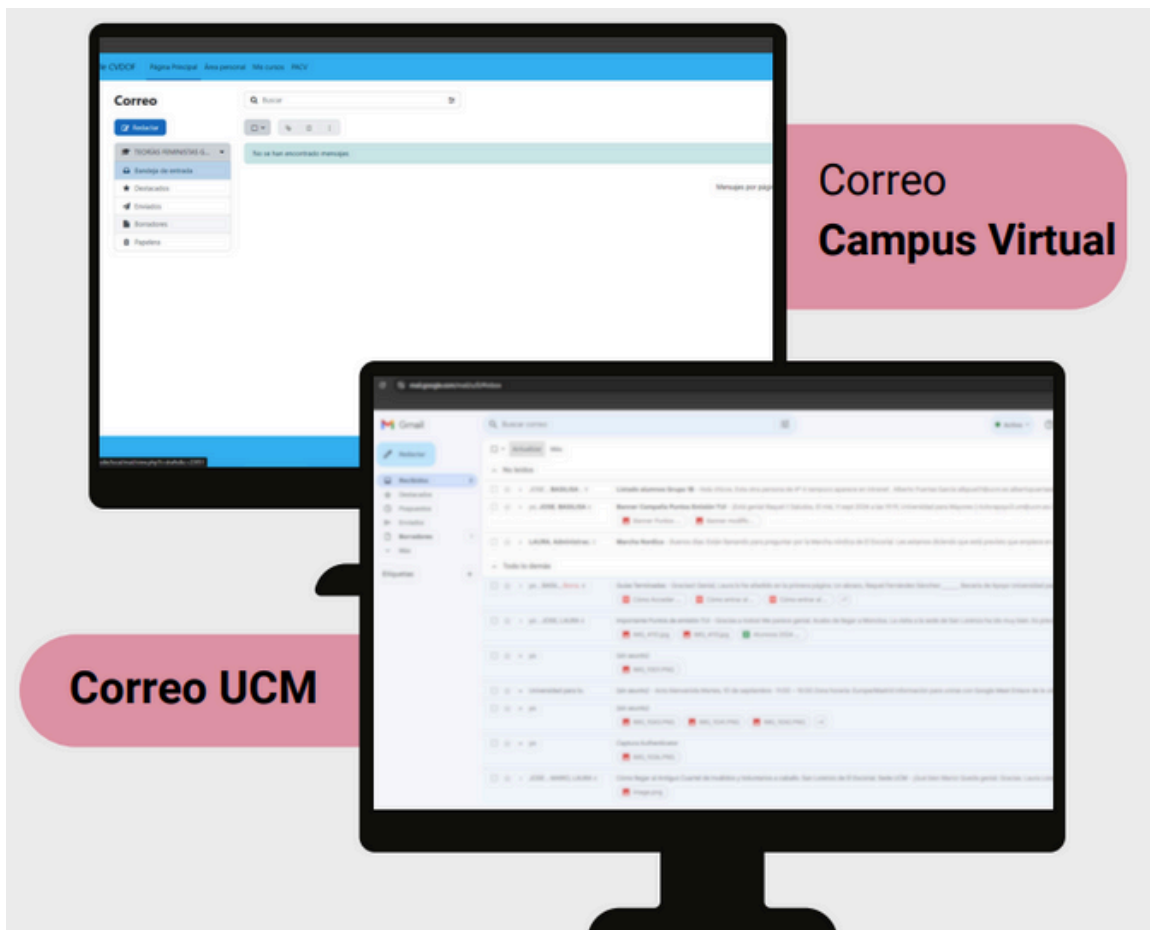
le CVDOF Página Principal Área personal Mis cursos PACV

Correo

Redactar

Buscar

TEORÍAS FEMINISTAS G...

Bandeja de entrada

Destacados

Enviados

Borradores

Papelera

No se han encontrado mensajes

Mensajes por pág

Correo
Campus Virtual

Gmail

Buscar correo

Redactar

Recibidos

Destacados

Pospuestos

Enviados

Borradores

Más

Etiquetas

Activo

No leídos

Todo lo demás

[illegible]

Correo UCM